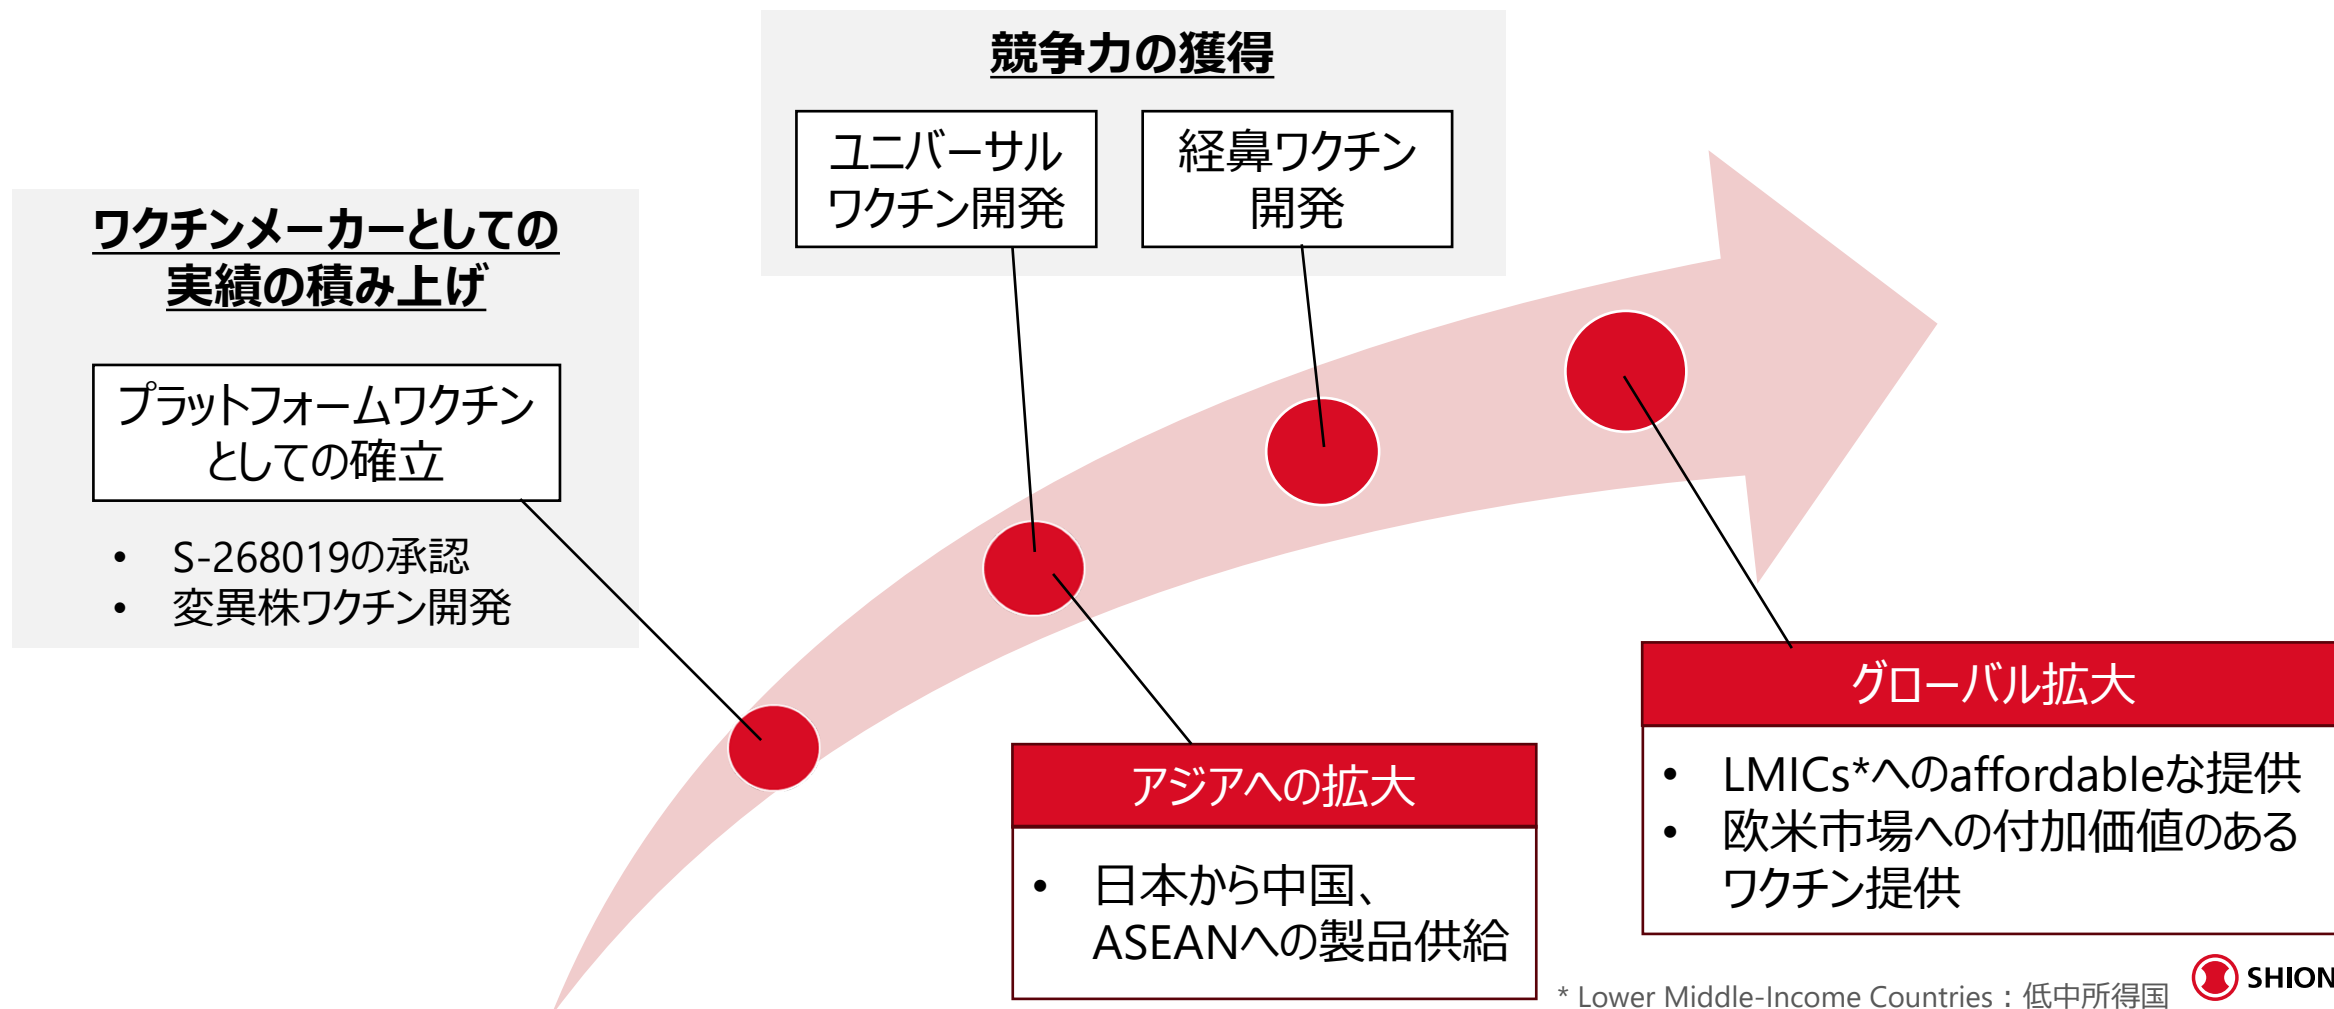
競争力の獲得

ユニバーサルワクチン開発

経鼻ワクチン開発

ワクチンメーカーとしての実績の積み上げ

プラットフォームワクチンとしての確立

• S-268019の承認
• 変異株ワクチン開発

アジアへの拡大

• 日本から中国、ASEANへの製品供給

グローバル拡大

• LMICs*へのaffordableな提供
• 欧米市場への付加価値のあるワクチン提供

* Lower Middle-Income Countries：低中所得国

SHION